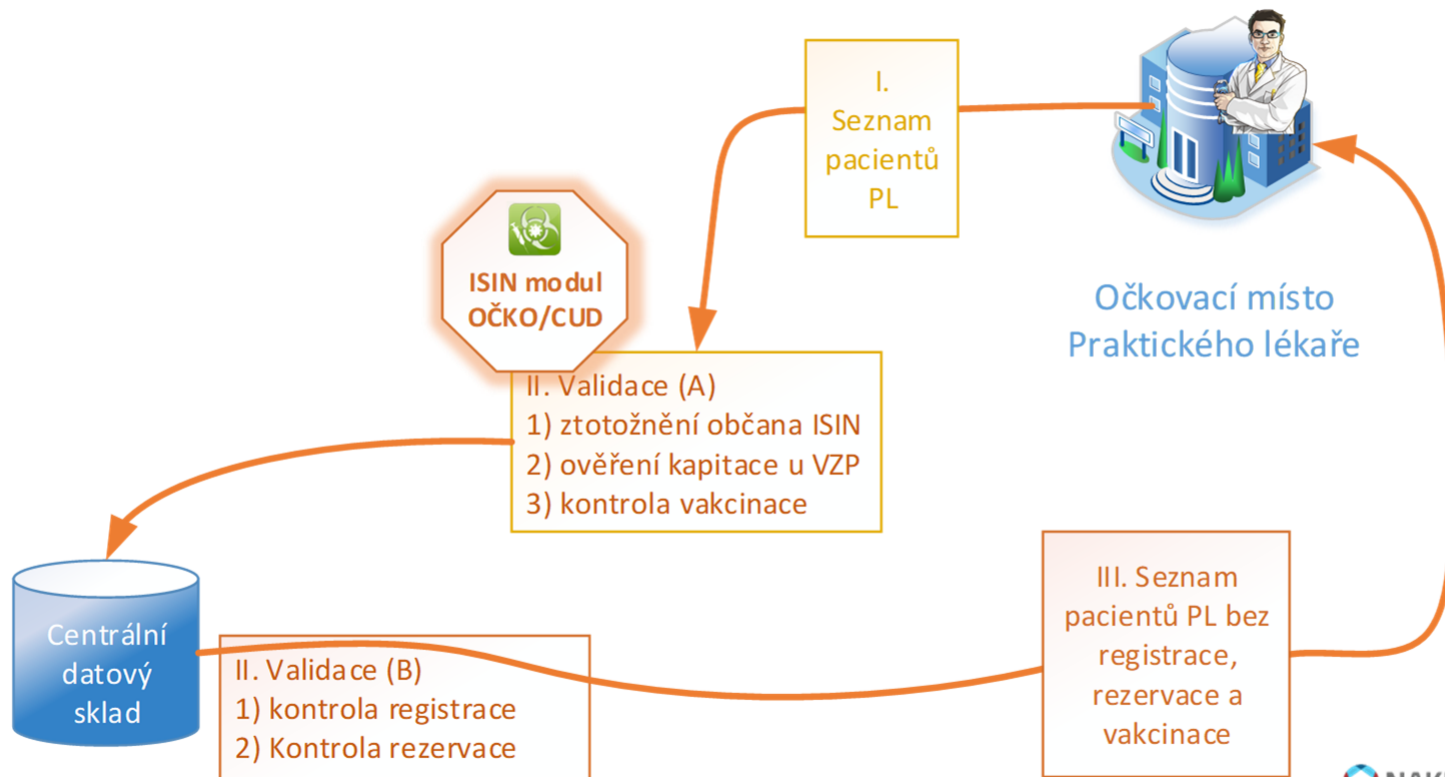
I.
Seznam pacientů PL

ISIN modul OČKO/CUD

Očkovací místo Praktického lékaře

II. Validace (A)
1) ztotožnění občana ISIN
2) ověření kapitace u VZP
3) kontrola vakcinace

Centrální datový sklad

II. Validace (B)
1) kontrola registrace
2) Kontrola rezervace

III. Seznam pacientů PL bez registrace, rezervace a vakcinace